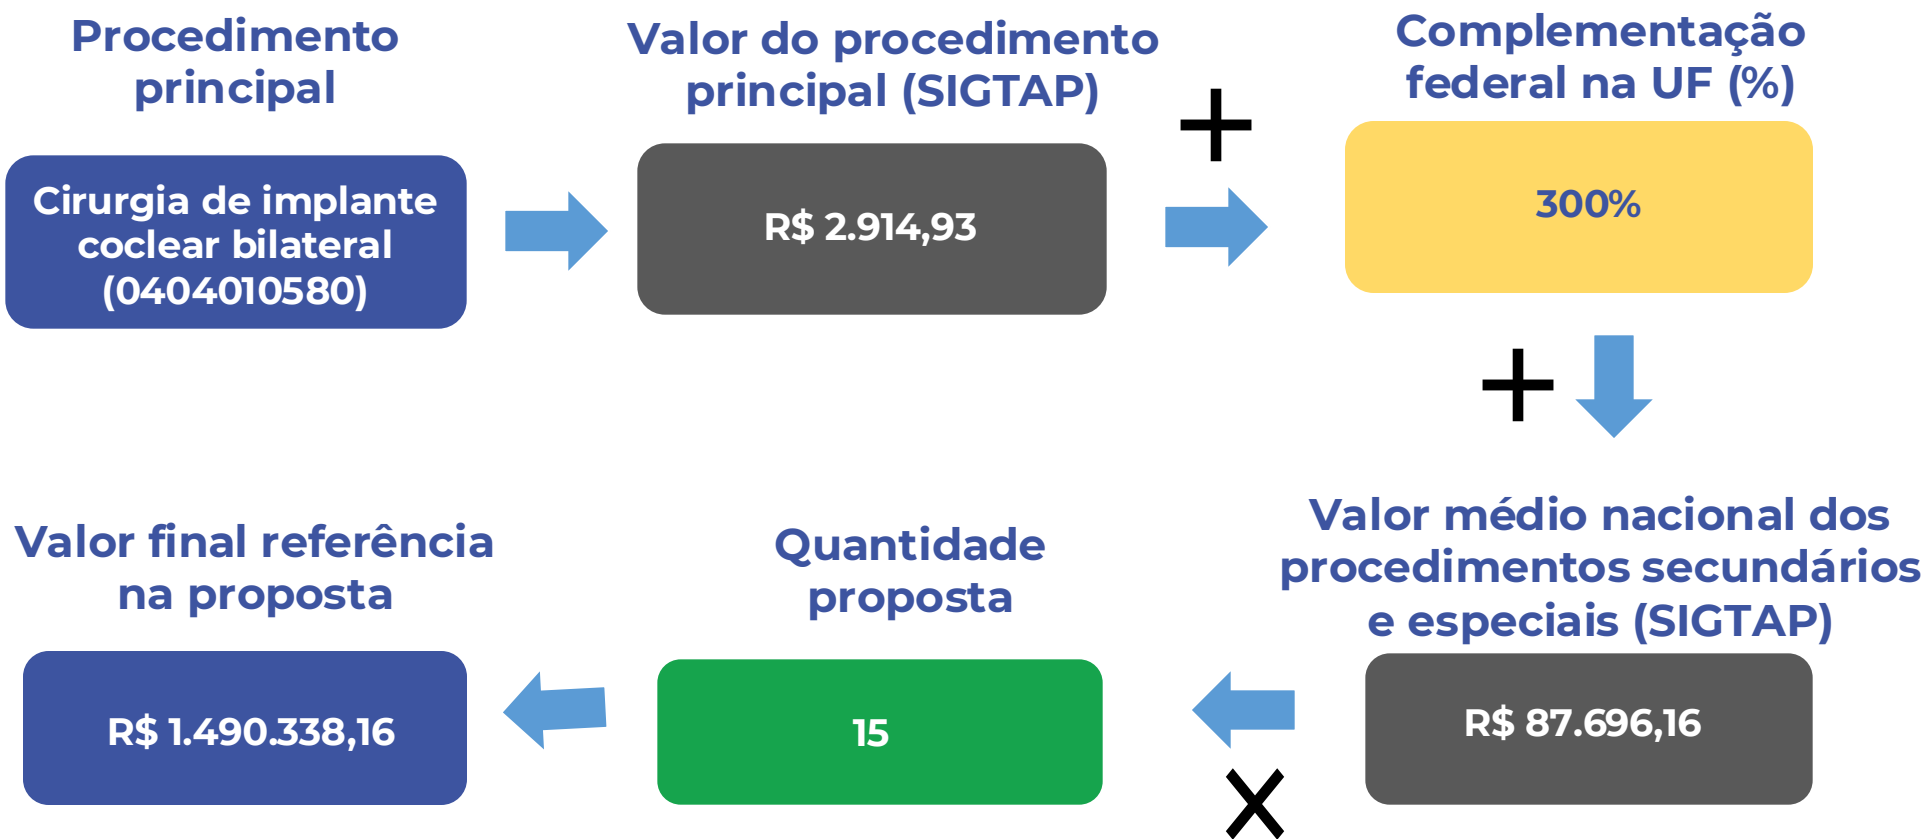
Procedimento principal

Cirurgia de implante coclear bilateral (0404010580)

Valor do procedimento principal (SIGTAP)

R$ 2.914,93

+

Complementação federal na UF (%)

300%

+

Valor médio nacional dos procedimentos secundários e especiais (SIGTAP)

R$ 87.696,16

X

Quantidade proposta

15

Valor final referência na proposta

R$ 1.490.338,16